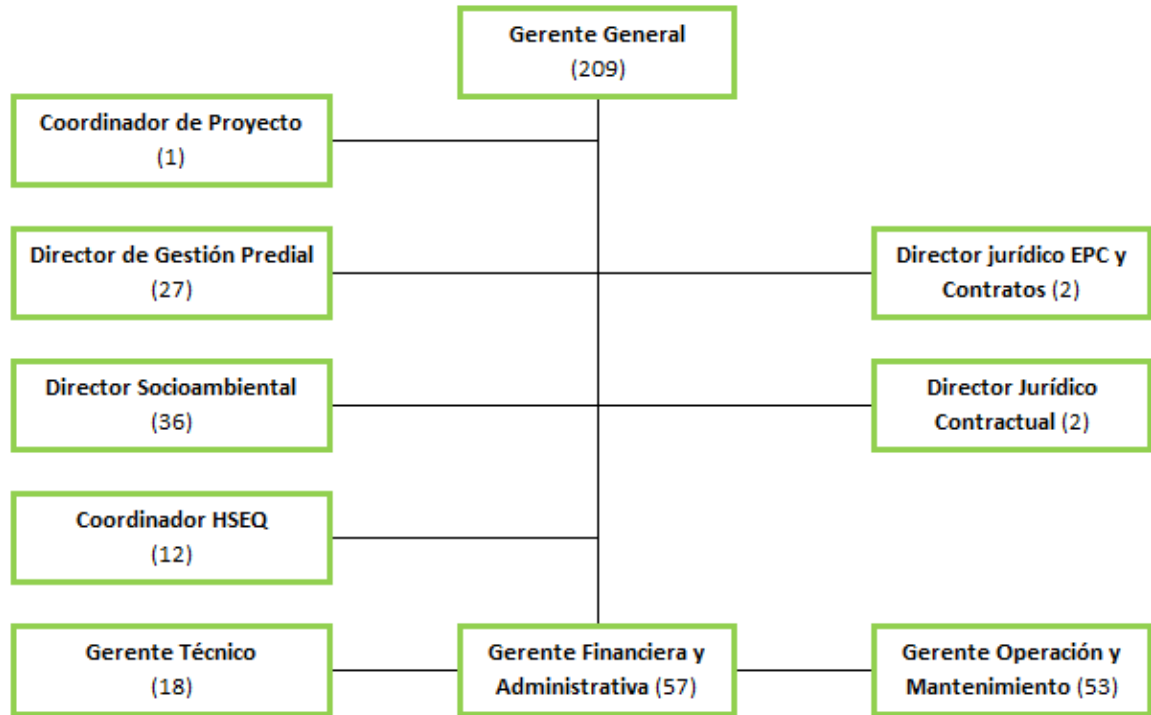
Gerente General
(209)

Coordinador de Proyecto
(1)

Director de Gestión Predial
(27)

Director jurídico EPC y Contratos (2)

Director Socioambiental
(36)

Director Jurídico Contractual (2)

Coordinador HSEQ
(12)

Gerente Técnico
(18)

Gerente Financiera y Administrativa (57)

Gerente Operación y Mantenimiento (53)